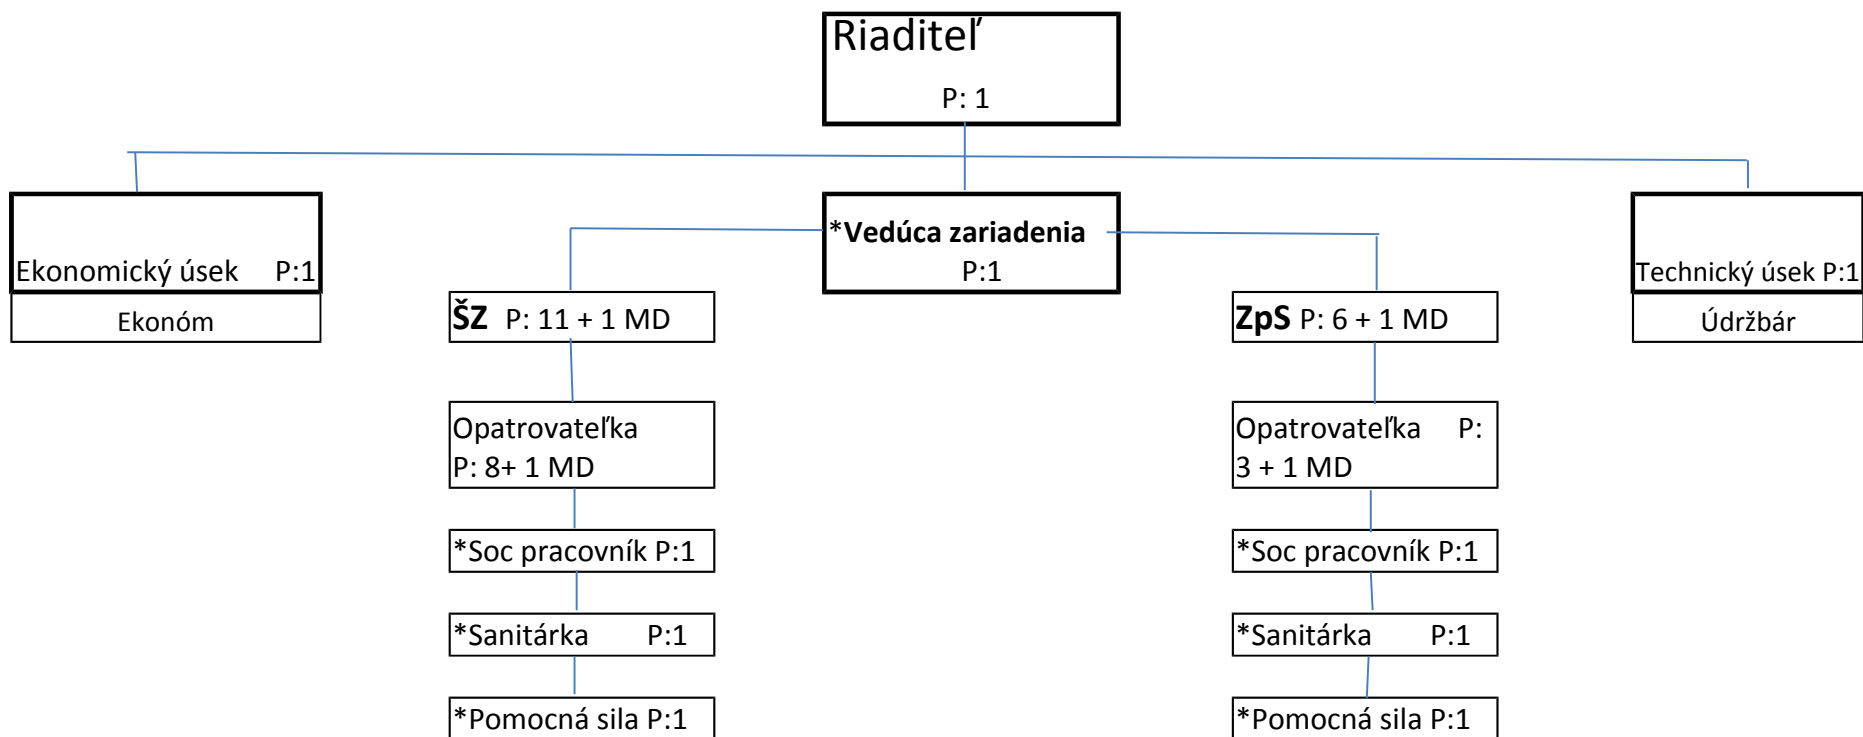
Riaditeľ
P: 1

Ekonomický úsek P:1

Ekonóm

*Vedúca zariadenia
P:1

Technický úsek P:1

Údržbár

ŠZ P: 11 + 1 MD

Opatrovateľka
P: 8+ 1 MD

*Soc pracovník P:1

*Sanitárka P:1

*Pomocná sila P:1

ZpS P: 6 + 1 MD

Opatrovateľka P: 3 + 1 MD

*Soc pracovník P:1

*Sanitárka P:1

*Pomocná sila P:1